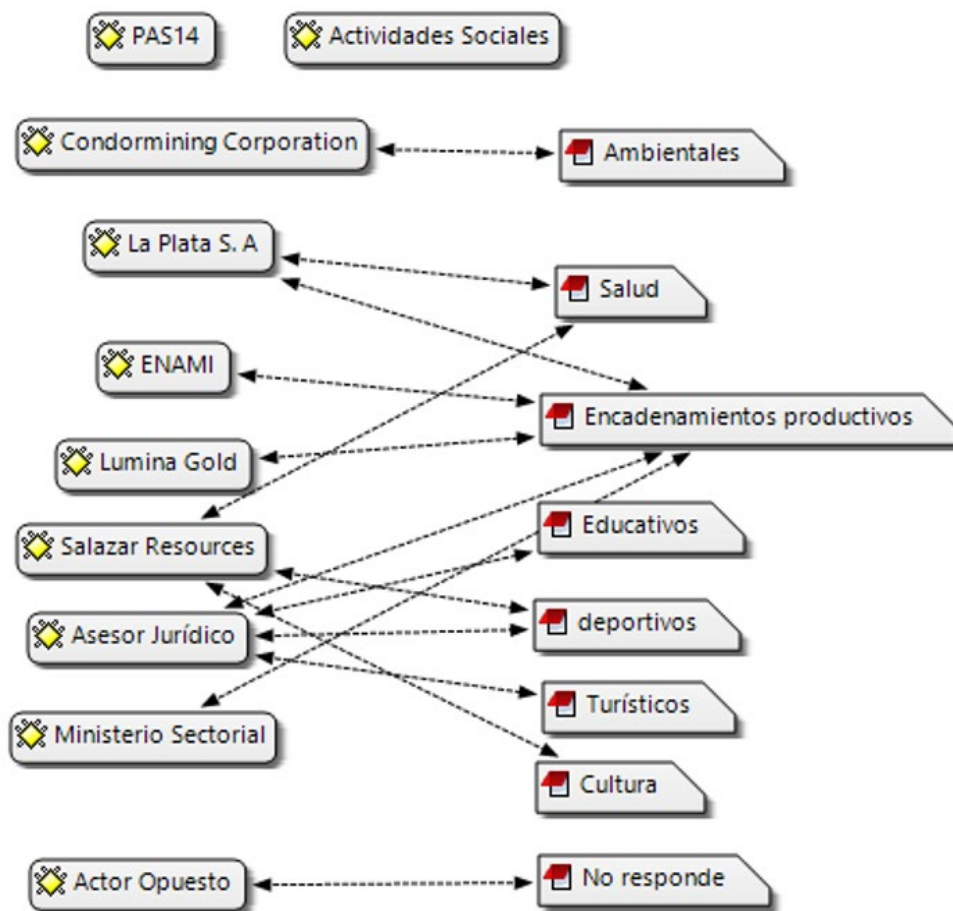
PAS14
Actividades Sociales
Condormining Corporation
Ambientales
La Plata S. A
Salud
ENAMI
Encadenamientos productivos
Lumina Gold
Educativos
Salazar Resources
deportivos
Asesor Jurídico
Turísticos
Ministerio Sectorial
Cultura
Actor Opuesto
No responde